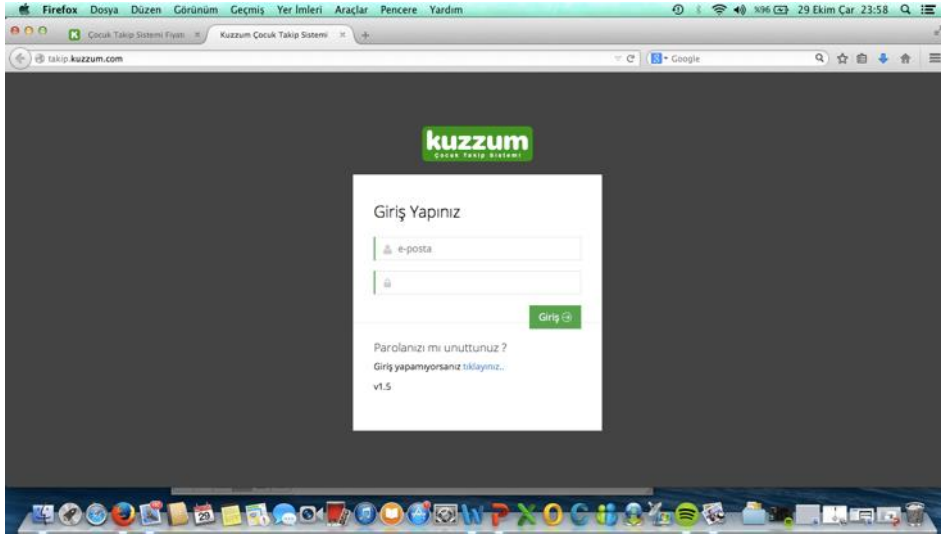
Firefox Dosya Düzen Görünüm Geçmiş Yer İmleri Araçlar Pencere Yardım
%96 29 Ekim Çar 23:58

Çocuk Takip Sistemi Fiyatı
Kuzzum Çocuk Takip Sistemi

takip.kuzzum.com

Google

kuzzum
Çocuk Takip Sistemi

Giriş Yapınız

e-posta

Giriş

Parolanızı mı unuttunuz ?

Giriş yapamıyorsanız tıklayınız..

v1.5